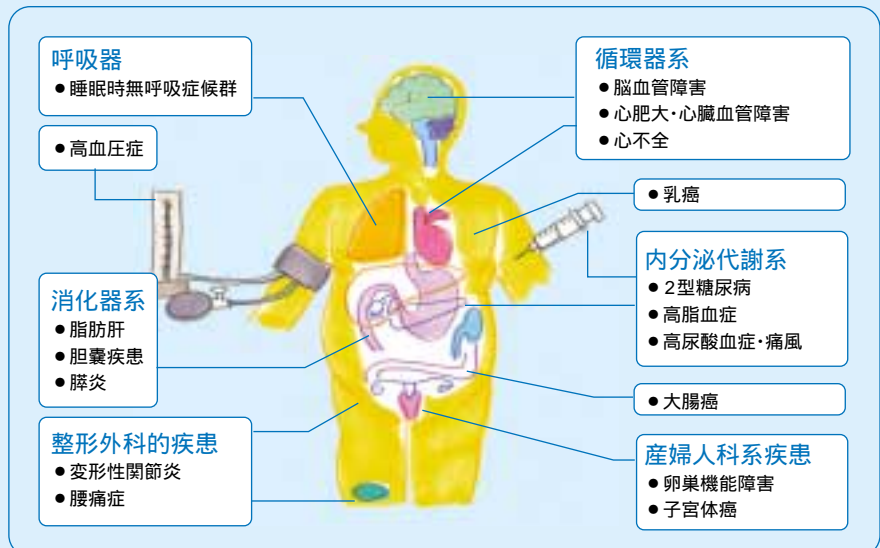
呼吸器
● 睡眠時無呼吸症候群

● 高血圧症

消化器系
● 脂肪肝
● 胆嚢疾患
● 膵炎

整形外科的疾患
● 変形性関節炎
● 腰痛症

循環器系
● 脳血管障害
● 心肥大・心臓血管障害
● 心不全

● 乳癌

内分泌代謝系
● 2型糖尿病
● 高脂血症
● 高尿酸血症・痛風

● 大腸癌

産婦人科系疾患
● 卵巣機能障害
● 子宮体癌